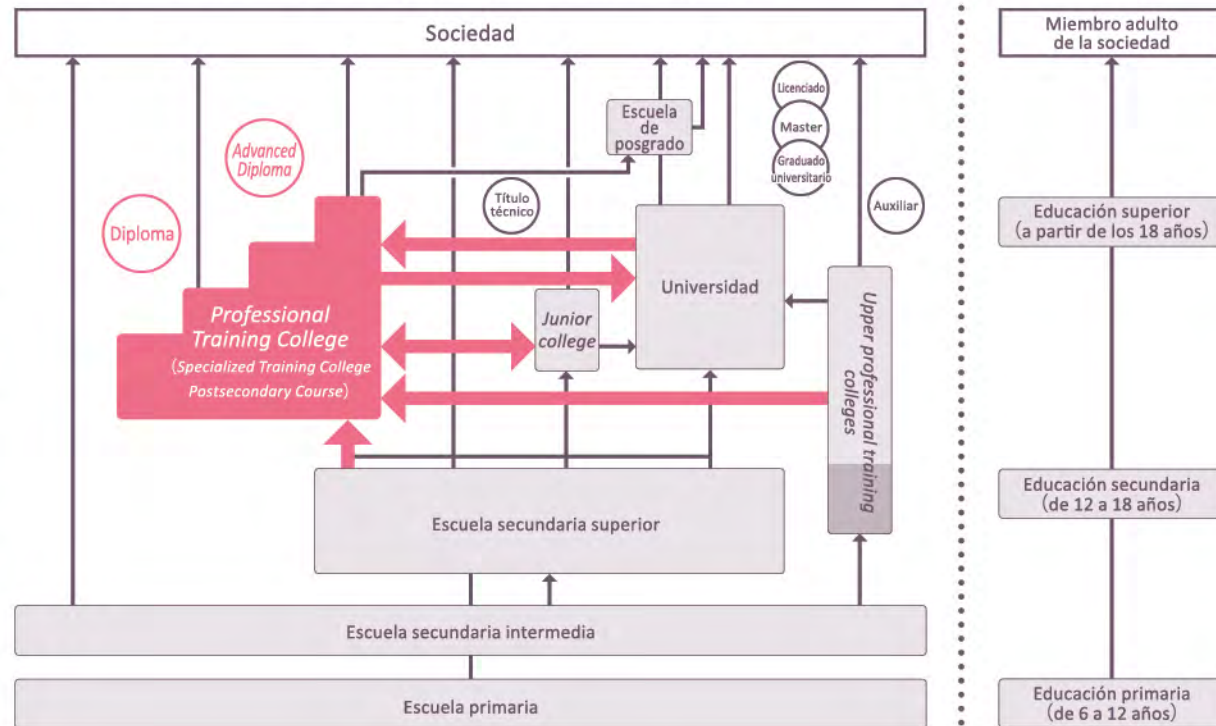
Sociedad

Escuela de posgrado

Licenciado

Master

Graduado universitario

Advanced Diploma

Diploma

Título técnico

Auxiliar

Universidad

Professional Training College (Specialized Training College Postsecondary Course)

Junior college

Upper professional training colleges

Escuela secundaria superior

Escuela secundaria intermedia

Escuela primaria

Miembro adulto de la sociedad

Educación superior (a partir de los 18 años)

Educación secundaria (de 12 a 18 años)

Educación primaria (de 6 a 12 años)